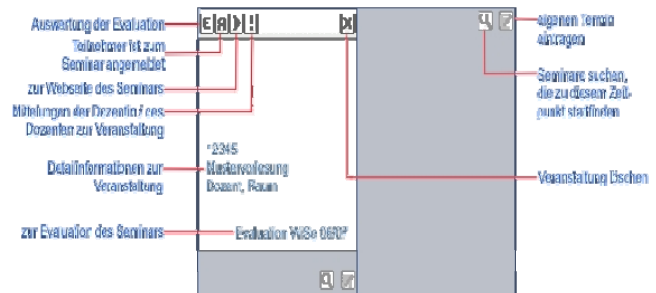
Auswertung der Evaluation
Teilnehmer ist zum Seminar angemeldet
zur Webseite des Seminars
Mitteilungen der Dozentin / des Dozenten zur Veranstaltung
Detailinformationen zur Veranstaltung
zur Evaluation des Seminars

E A > !
X

*2345
Mustervorlesung
Dozent, Raum

Evaluation WiSe 06/07

eigenen Termin eintragen
Seminare suchen, die zu diesem Zeitpunkt stattfinden
Veranstaltung löschen